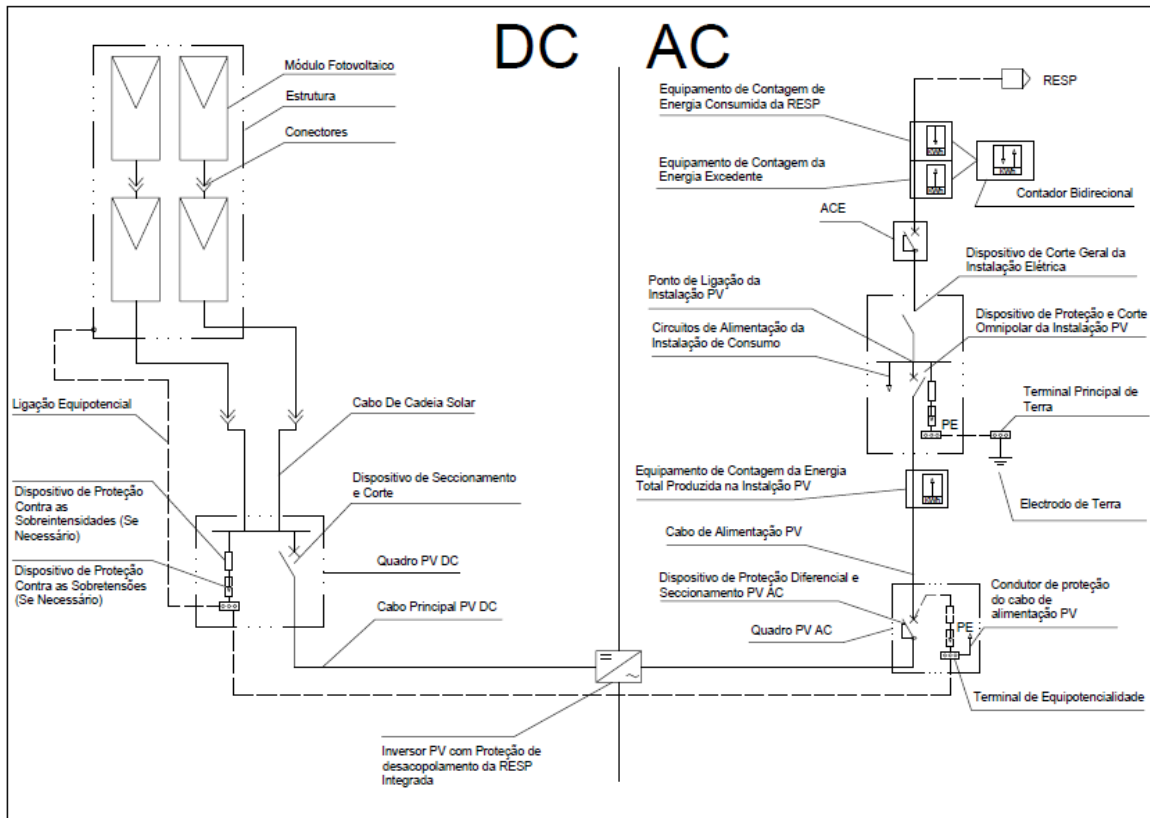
DC AC

Módulo Fotovoltaico
Estrutura
Conectores

Ligação Equipotencial
Cabo De Cadeia Solar
Dispositivo de Seccionamento e Corte
Dispositivo de Proteção Contra as Sobreintensidades (Se Necessário)
Dispositivo de Proteção Contra as Sobretensões (Se Necessário)
Quadro PV DC
Cabo Principal PV DC
Inversor PV com Proteção de desacopolamento da RESP Integrada

RESP
Equipamento de Contagem de Energia Consumida da RESP
Equipamento de Contagem da Energia Excedente
Contador Bidirecional
ACE
Dispositivo de Corte Geral da Instalação Elétrica
Ponto de Ligação da Instalação PV
Dispositivo de Proteção e Corte Omnipolar da Instalação PV
Circuitos de Alimentação da Instalação de Consumo
Terminal Principal de Terra
PE
Equipamento de Contagem da Energia Total Produzida na Instalção PV
Electrodo de Terra
Cabo de Alimentação PV
Dispositivo de Proteção Diferencial e Seccionamento PV AC
Condutor de proteção do cabo de alimentação PV
Quadro PV AC
PE
Terminal de Equipotencialidade